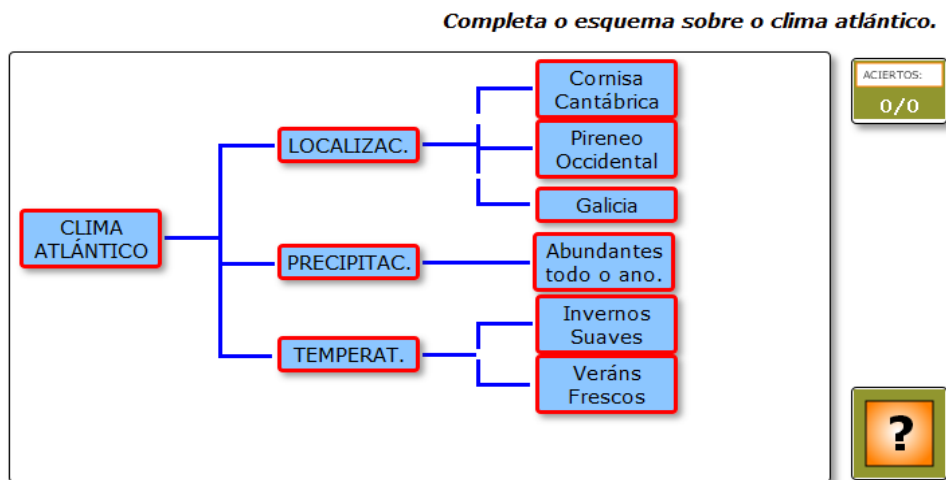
Completa o esquema sobre o clima atlántico.

CLIMA ATLÁNTICO

LOCALIZAC.

Cornisa Cantábrica

Pireneo Occidental

Galicia

PRECIPITAC.

Abundantes todo o ano.

TEMPERAT.

Invernos Suaves

Veráns Frescos

ACIERTOS:
0/0

?